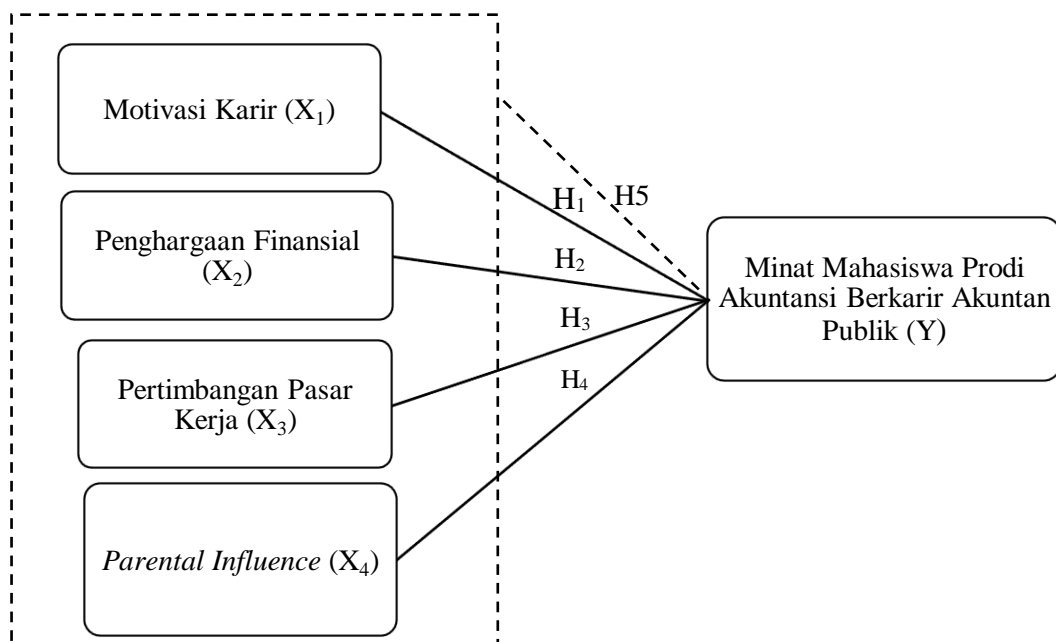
Motivasi Karir ($X_1$)

Penghargaan Finansial ($X_2$)

Pertimbangan Pasar Kerja ($X_3$)

*Parental Influence* ($X_4$)

$H_1$

H5

$H_2$

$H_3$

$H_4$

Minat Mahasiswa Prodi Akuntansi Berkarir Akuntan Publik (Y)